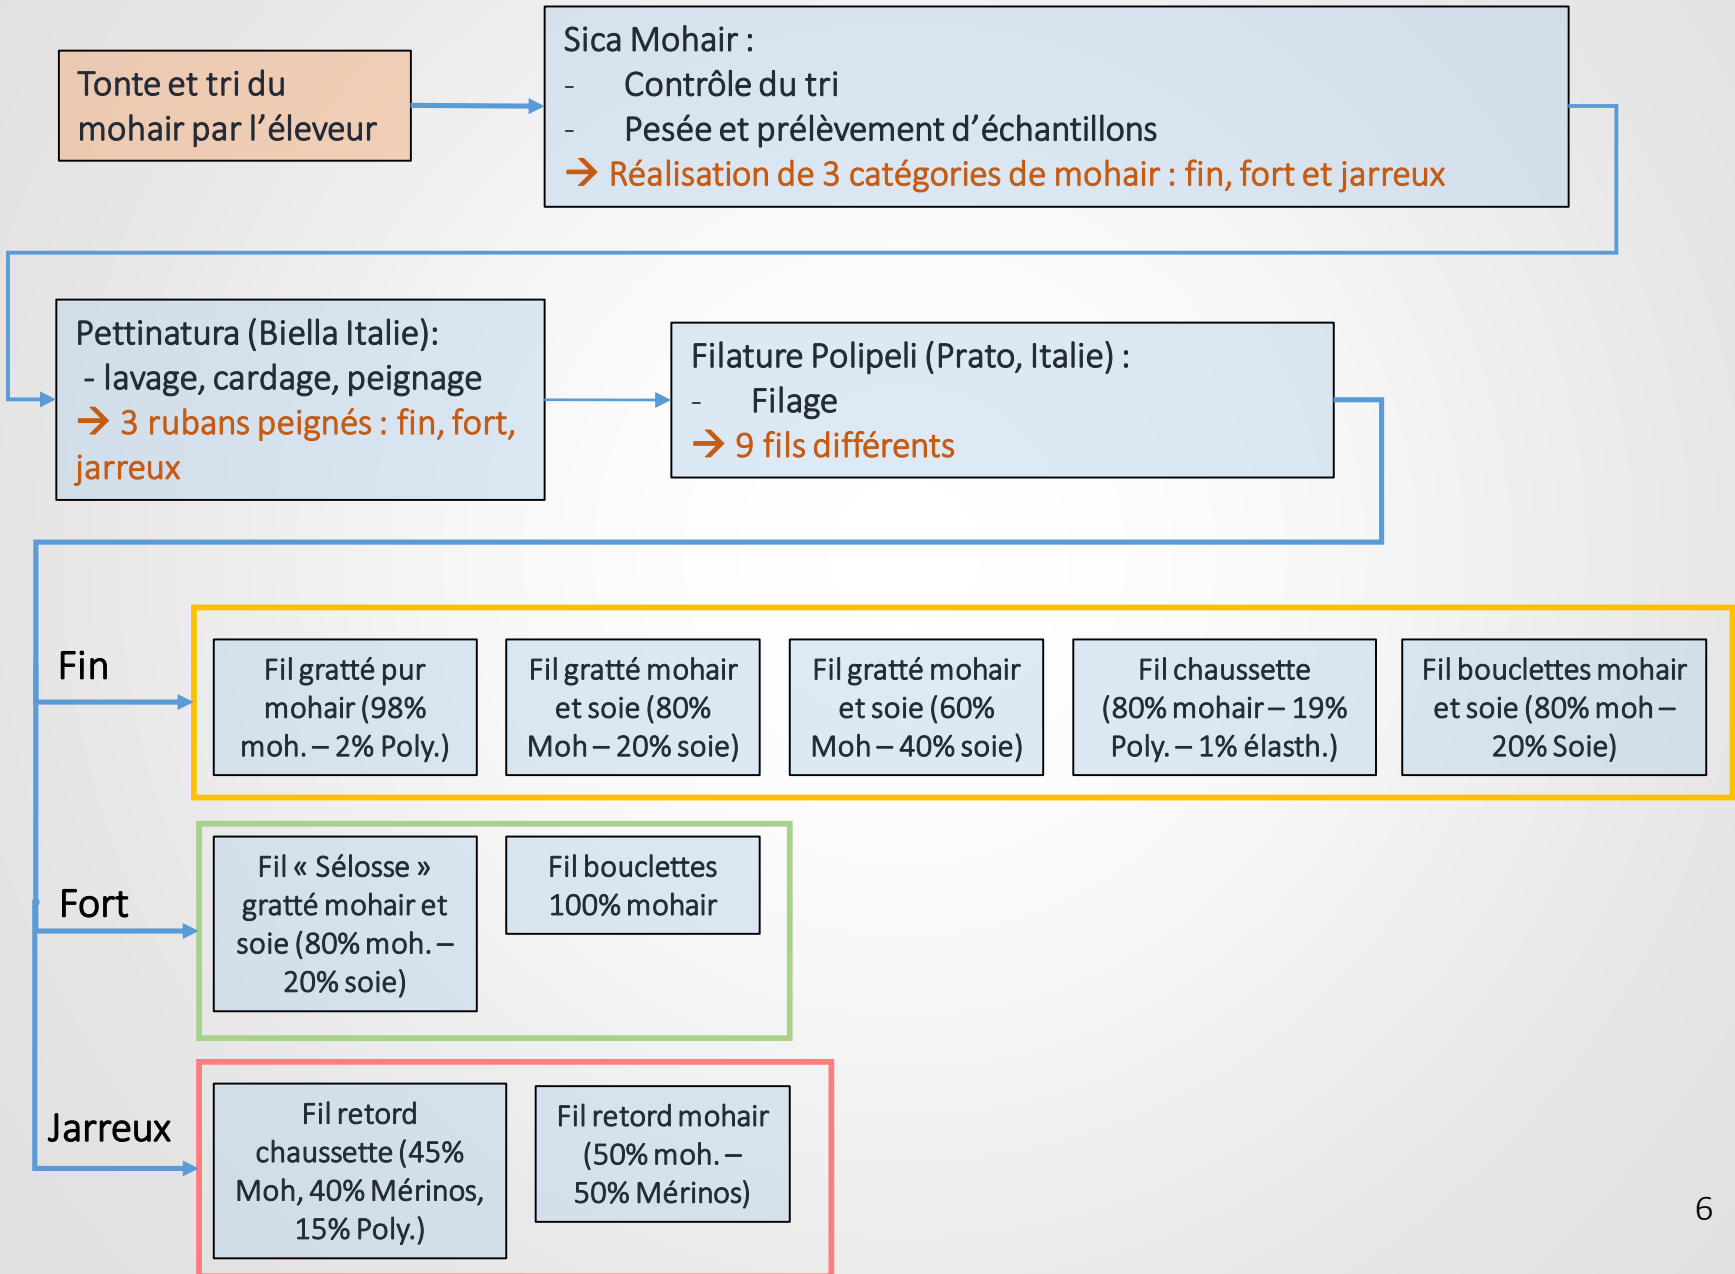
Tonte et tri du mohair par l'éleveur

Sica Mohair :
- Contrôle du tri
- Pesée et prélèvement d'échantillons
→ Réalisation de 3 catégories de mohair : fin, fort et jarreux

Pettinatura (Biella Italie):
- lavage, cardage, peignage
→ 3 rubans peignés : fin, fort, jarreux

Filature Polipeli (Prato, Italie) :
- Filage
→ 9 fils différents

Fin

Fil gratté pur mohair (98% moh. – 2% Poly.)

Fil gratté mohair et soie (80% Moh – 20% soie)

Fil gratté mohair et soie (60% Moh – 40% soie)

Fil chaussette (80% mohair – 19% Poly. – 1% élasth.)

Fil bouclettes mohair et soie (80% moh – 20% Soie)

Fort

Fil « Sélosse » gratté mohair et soie (80% moh. – 20% soie)

Fil bouclettes 100% mohair

Jarreux

Fil retord chaussette (45% Moh, 40% Mérinos, 15% Poly.)

Fil retord mohair (50% moh. – 50% Mérinos)

6